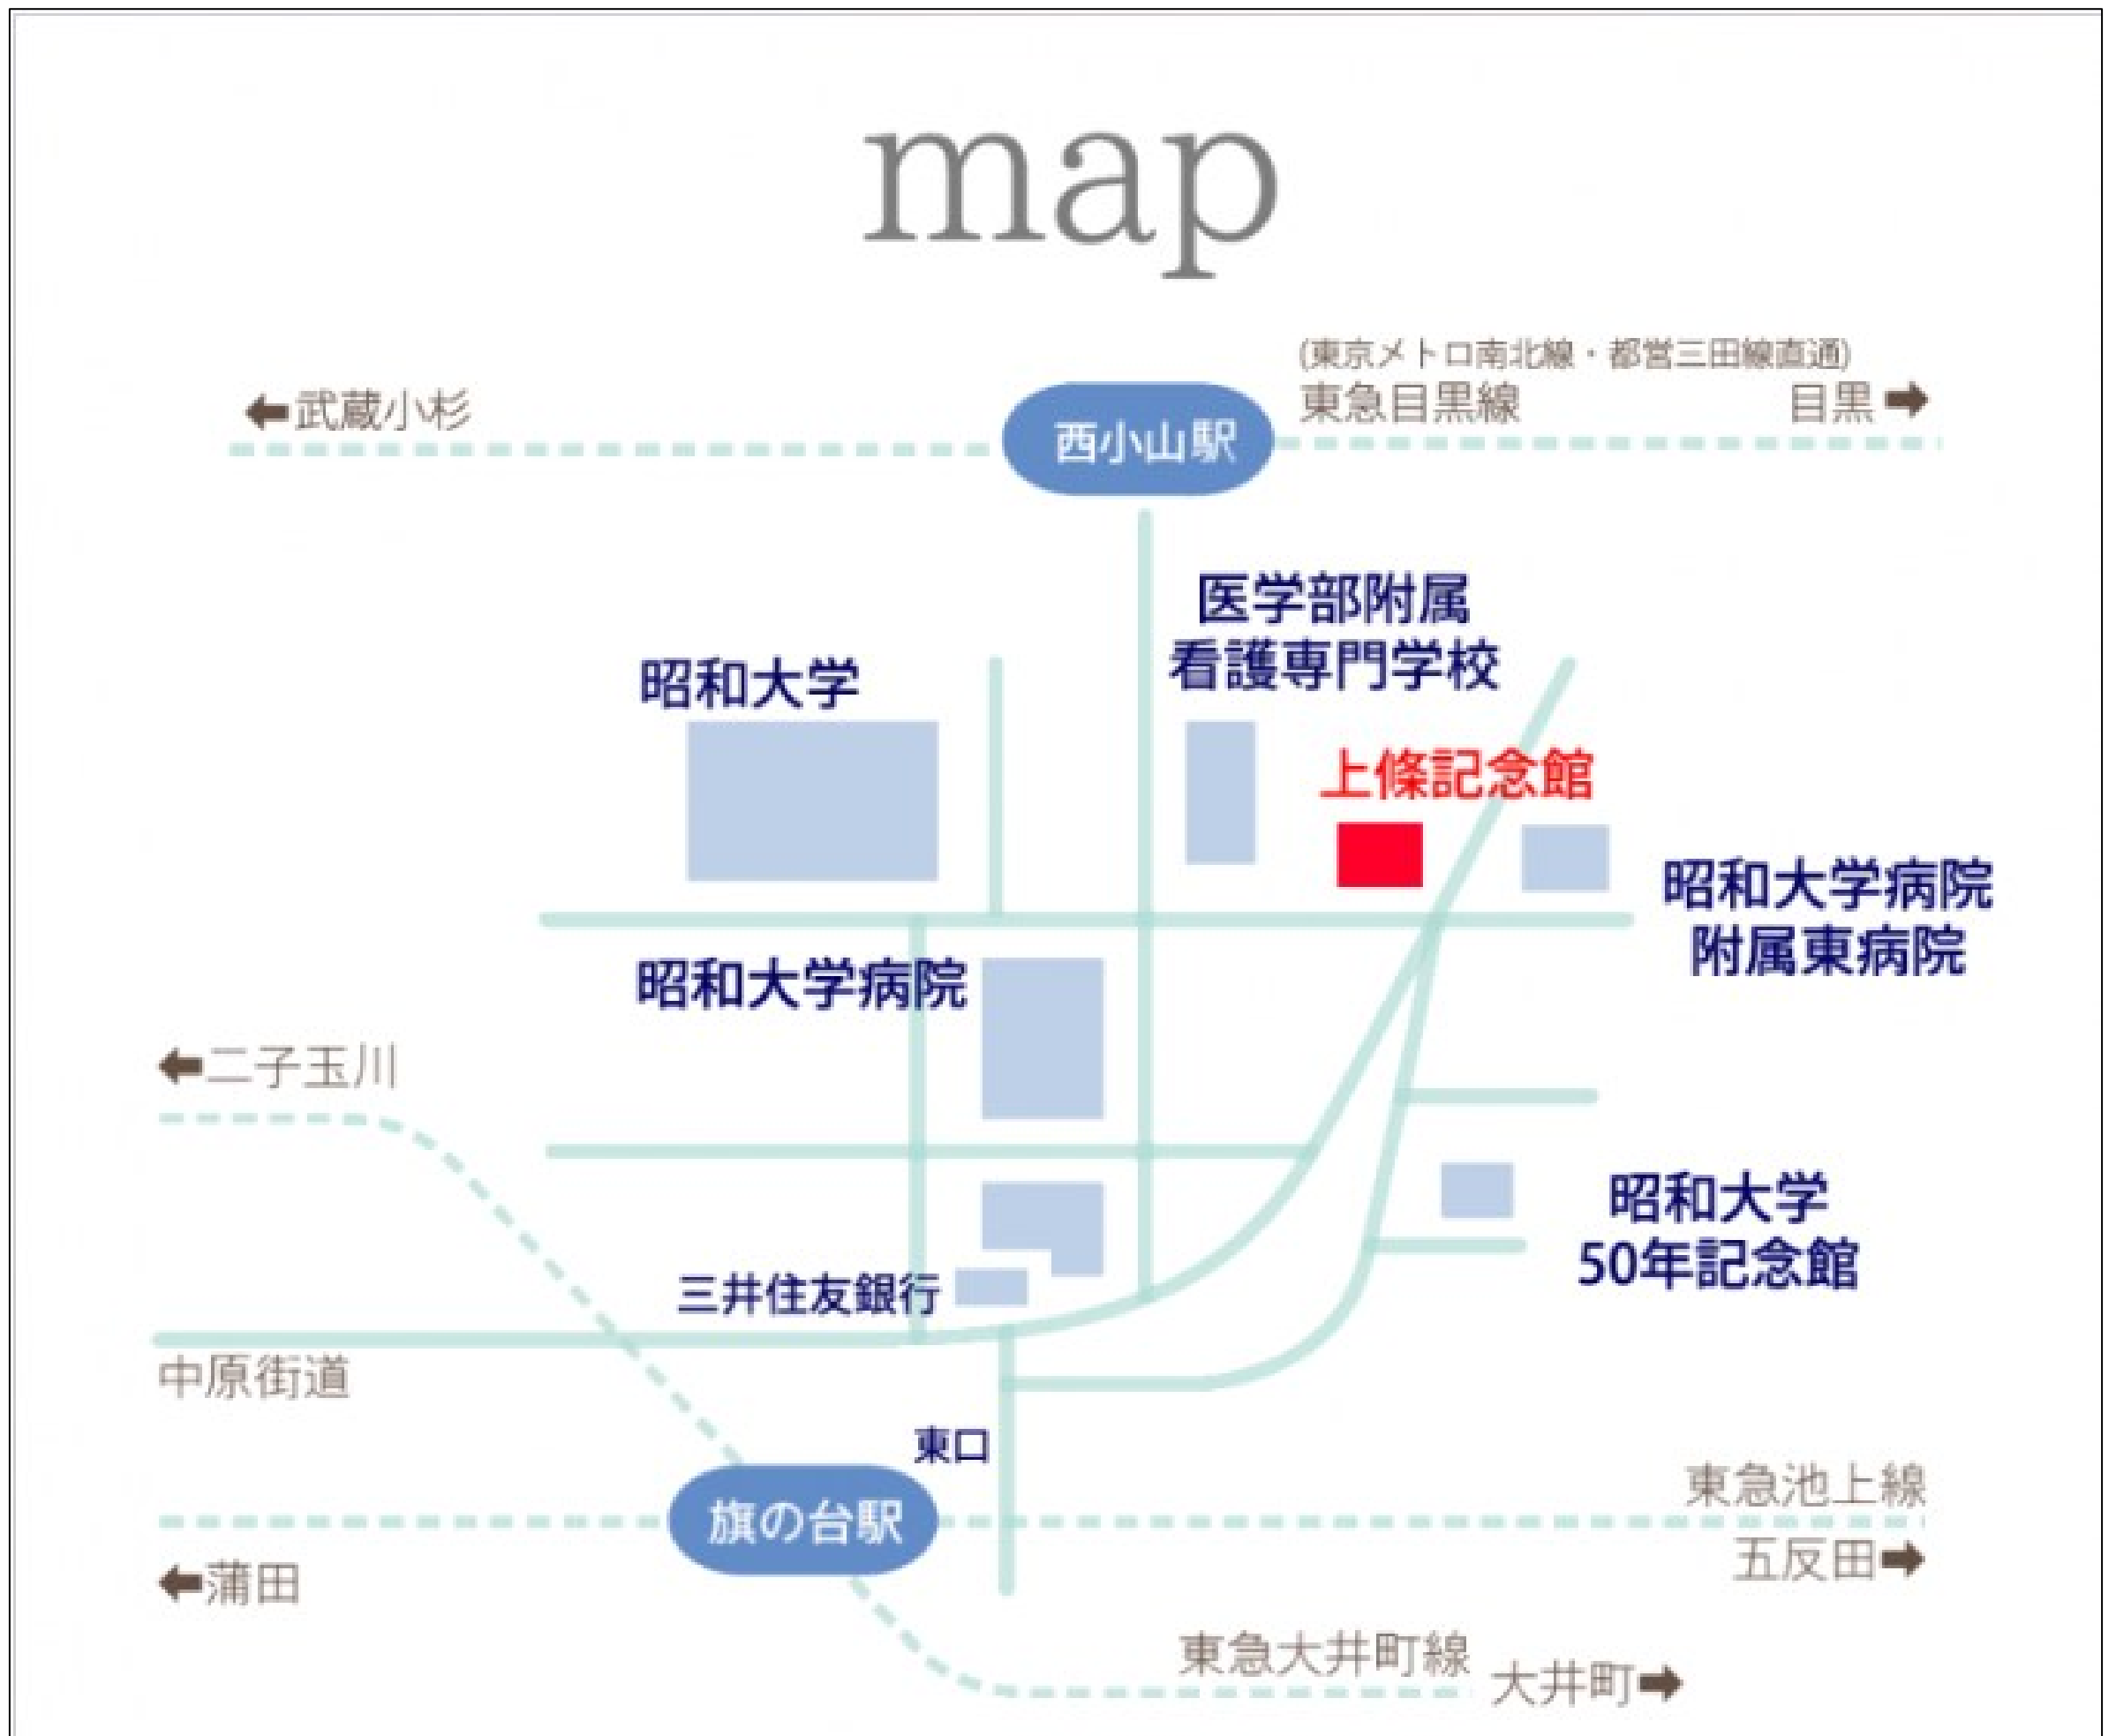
map

(東京メトロ南北線・都営三田線直通)
東急目黒線

←武蔵小杉

西小山駅

目黒→

医学部附属
看護専門学校

昭和大学

上條記念館

昭和大学病院
附属東病院

昭和大学病院

←二子玉川

昭和大学
50年記念館

三井住友銀行

中原街道

東口

東急池上線

旗の台駅

←蒲田

五反田→

東急大井町線

大井町→